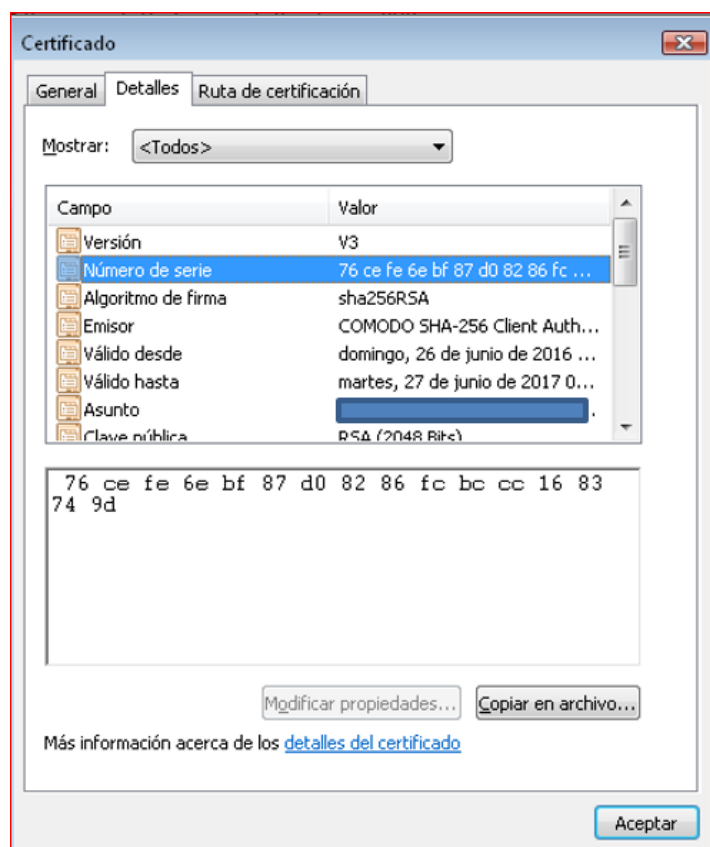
Certificado

General | Detalles | Ruta de certificación

Mostrar: <Todos>

| Campo | Valor |
|---|---|
| Versión | V3 |
| Número de serie | 76 ce fe 6e bf 87 d0 82 86 fc ... |
| Algoritmo de firma | sha256RSA |
| Emisor | COMODO SHA-256 Client Auth... |
| Válido desde | domingo, 26 de junio de 2016 ... |
| Válido hasta | martes, 27 de junio de 2017 0... |
| Asunto | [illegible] |
| Clave pública | RSA (2048 Bits) |

76 ce fe 6e bf 87 d0 82 86 fc bc cc 16 83 74 9d

Modificar propiedades... Copiar en archivo...

Más información acerca de los detalles del certificado

Aceptar